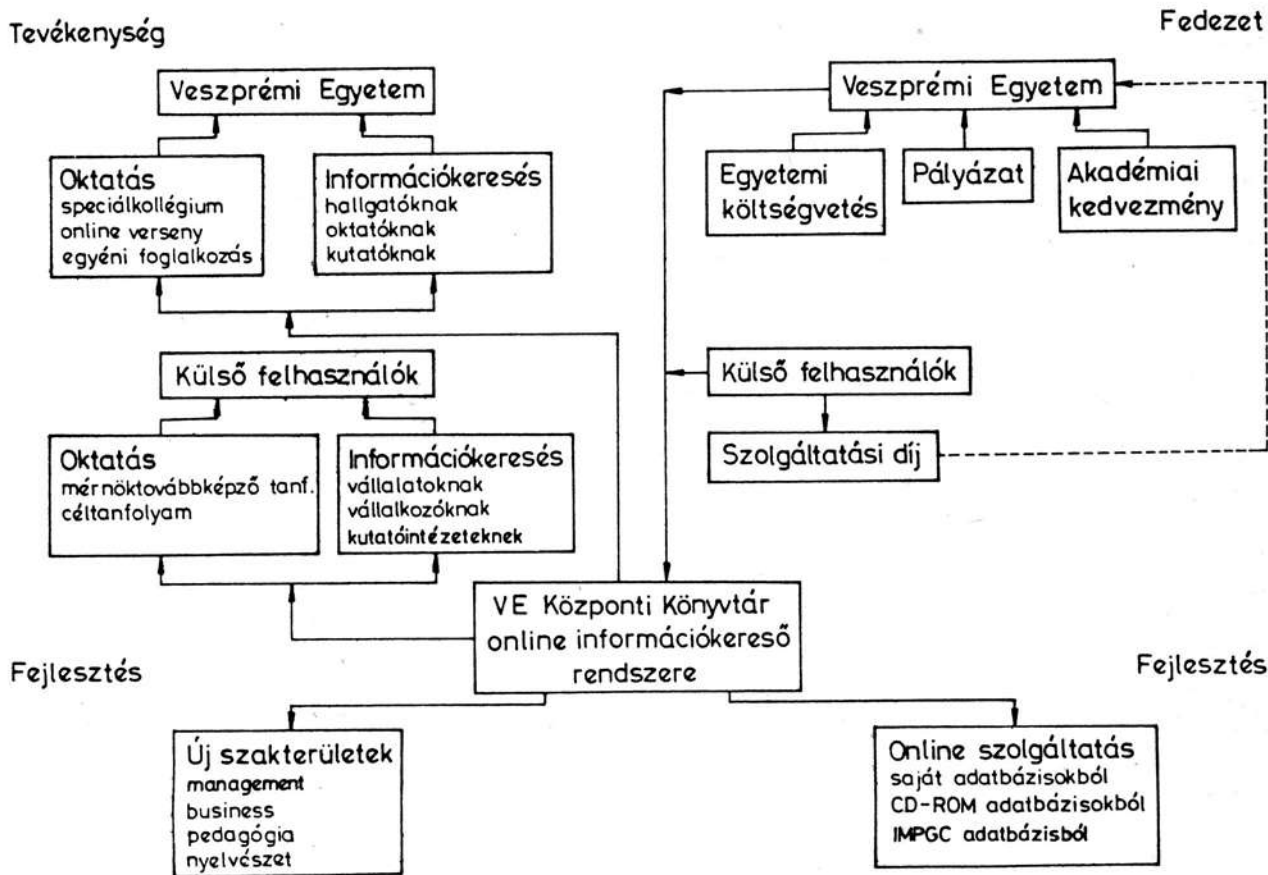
Tevékenység

Fedezet

Veszprémi Egyetem

Oktatás
speciálkollégium
online verseny
egyéni foglalkozás

Információkeresés
hallgatóknak
oktatóknak
kutatóknak

Veszprémi Egyetem

Egyetemi költségvetés

Pályázat

Akadémiai kedvezmény

Külső felhasználók

Oktatás
mérnöktovábbképző tanf.
céltanfolyam

Információkeresés
vállalatoknak
vállalkozóknak
kutatóintézeteknek

Külső felhasználók

Szolgáltatási díj

VE Központi Könyvtár online információkereső rendszere

Fejlesztés

Fejlesztés

Új szakterületek
management
business
pedagógia
nyelvészet

Online szolgáltatás
saját adatbázisokból
CD-ROM adatbázisokból
IMPGC adatbázisból